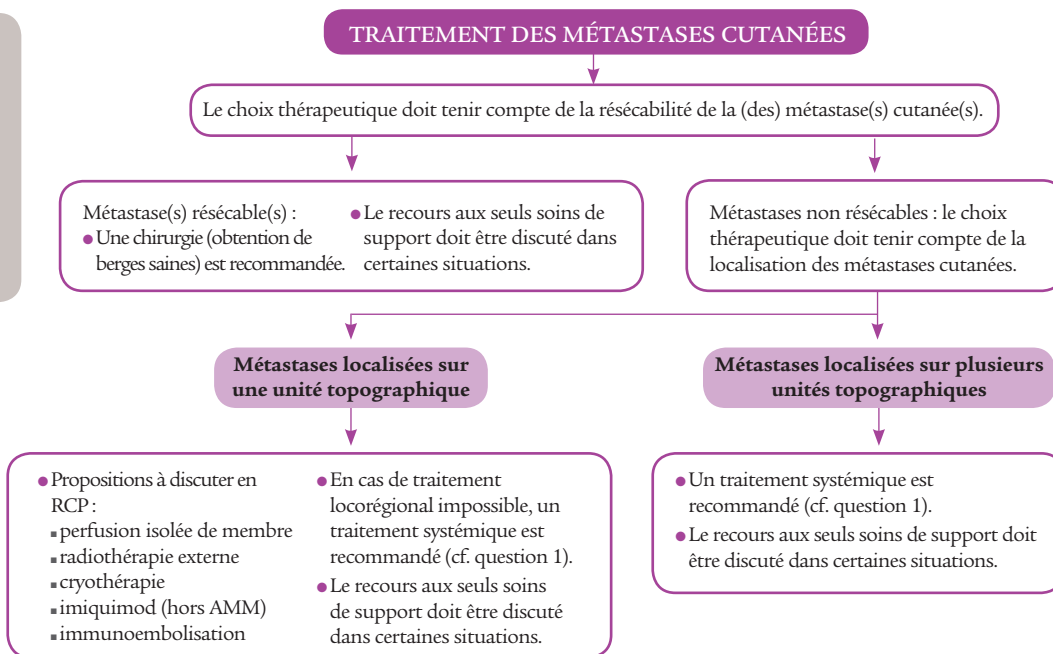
TRAITEMENT DES MÉTASTASES CUTANÉES

Le choix thérapeutique doit tenir compte de la résécabilité de la (des) métastase(s) cutanée(s).

Métastase(s) résécable(s) :
• Une chirurgie (obtention de berges saines) est recommandée.
• Le recours aux seuls soins de support doit être discuté dans certaines situations.

Métastases non résécables : le choix thérapeutique doit tenir compte de la localisation des métastases cutanées.

Métastases localisées sur une unité topographique

Métastases localisées sur plusieurs unités topographiques

• Propositions à discuter en RCP :
▪ perfusion isolée de membre
▪ radiothérapie externe
▪ cryothérapie
▪ imiquimod (hors AMM)
▪ immunoembolisation
• En cas de traitement locorégional impossible, un traitement systémique est recommandé (cf. question 1).
• Le recours aux seuls soins de support doit être discuté dans certaines situations.

• Un traitement systémique est recommandé (cf. question 1).
• Le recours aux seuls soins de support doit être discuté dans certaines situations.